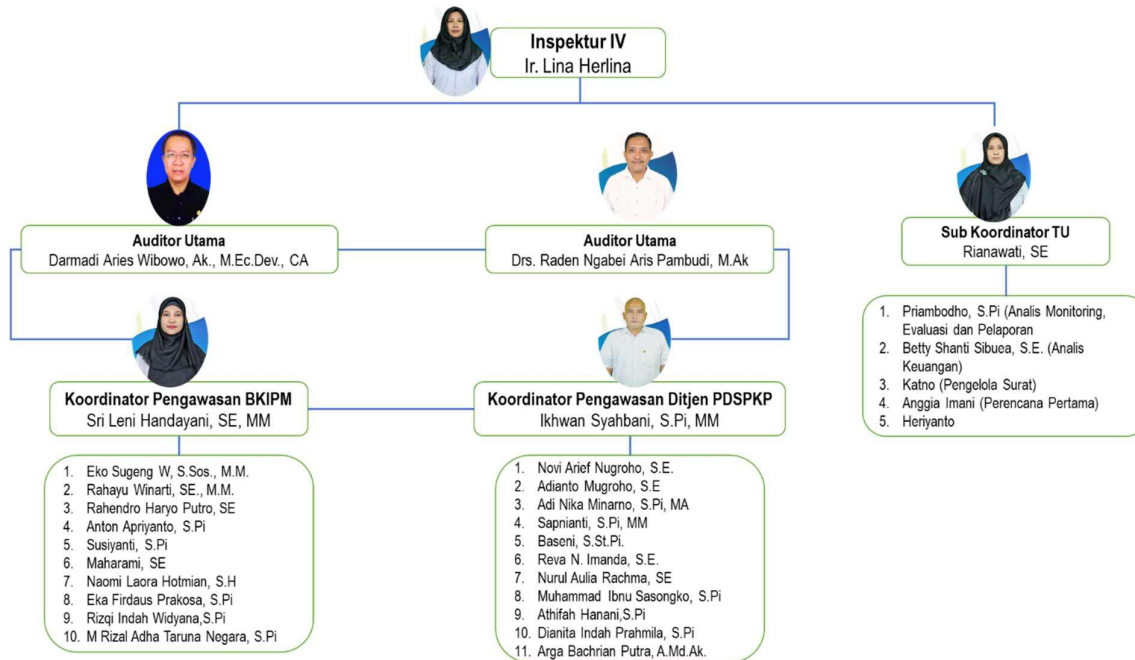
Inspektur IV
Ir. Lina Herlina

Auditor Utama
Darmadi Aries Wibowo, Ak., M.Ec.Dev., CA

Auditor Utama
Drs. Raden Ngabei Aris Pambudi, M.Ak

Sub Koordinator TU
Rianawati, SE

1. Priambodho, S.Pi (Analis Monitoring, Evaluasi dan Pelaporan
2. Betty Shanti Sibuea, S.E. (Analis Keuangan)
3. Katno (Pengelola Surat)
4. Anggia Imani (Perencana Pertama)
5. Heriyanto

Koordinator Pengawasan BKIPM
Sri Leni Handayani, SE, MM

Koordinator Pengawasan Ditjen PDSPKP
Ikhwan Syahbani, S.Pi, MM

1. Eko Sugeng W, S.Sos., M.M.
2. Rahayu Winarti, SE., M.M.
3. Rahendro Haryo Putro, SE
4. Anton Apriyanto, S.Pi
5. Susiyanti, S.Pi
6. Maharami, SE
7. Naomi Laora Hotmian, S.H
8. Eka Firdaus Prakosa, S.Pi
9. Rizqi Indah Widyana,S.Pi
10. M Rizal Adha Taruna Negara, S.Pi

1. Novi Arief Nugroho, S.E.
2. Adianto Mugroho, S.E
3. Adi Nika Minarno, S.Pi, MA
4. Sapnianti, S.Pi, MM
5. Baseni, S.St.Pi.
6. Reva N. Imanda, S.E.
7. Nurul Aulia Rachma, SE
8. Muhammad Ibnu Sasongko, S.Pi
9. Athifah Hanani,S.Pi
10. Dianita Indah Prahmila, S.Pi
11. Arga Bachrian Putra, A.Md.Ak.